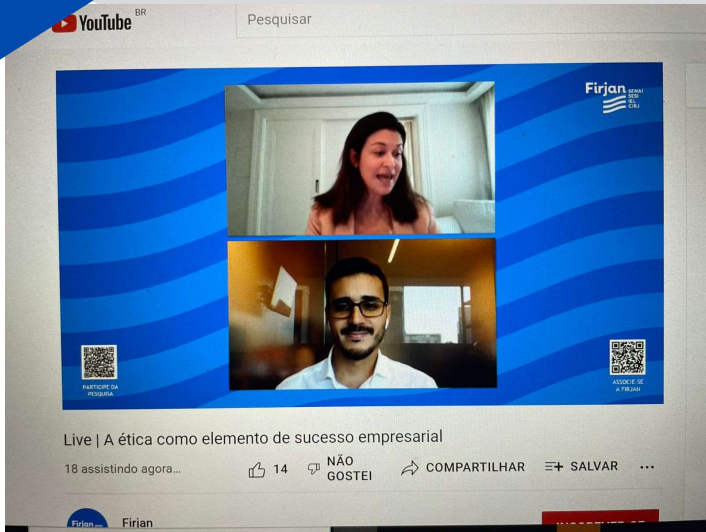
YouTube BR

Pesquisar

Firjan SENAI SESI IEL CIRJ

PARTICIPE DA PESQUISA

ASSOCIE-SE À FIRJAN

Live | A ética como elemento de sucesso empresarial

18 assistindo agora...

14

NÃO GOSTEI

COMPARTILHAR

SALVAR

Firjan

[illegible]